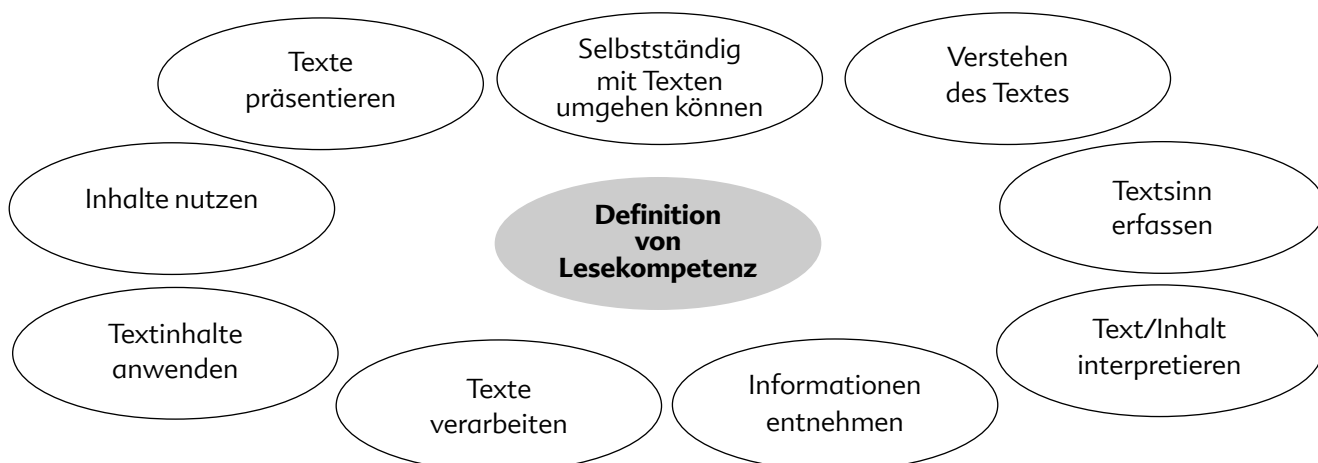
Texte präsentieren

Selbstständig mit Texten umgehen können

Verstehen des Textes

Inhalte nutzen

**Definition von Lesekompetenz**

Textsinn erfassen

Textinhalte anwenden

Text/Inhalt interpretieren

Texte verarbeiten

Informationen entnehmen